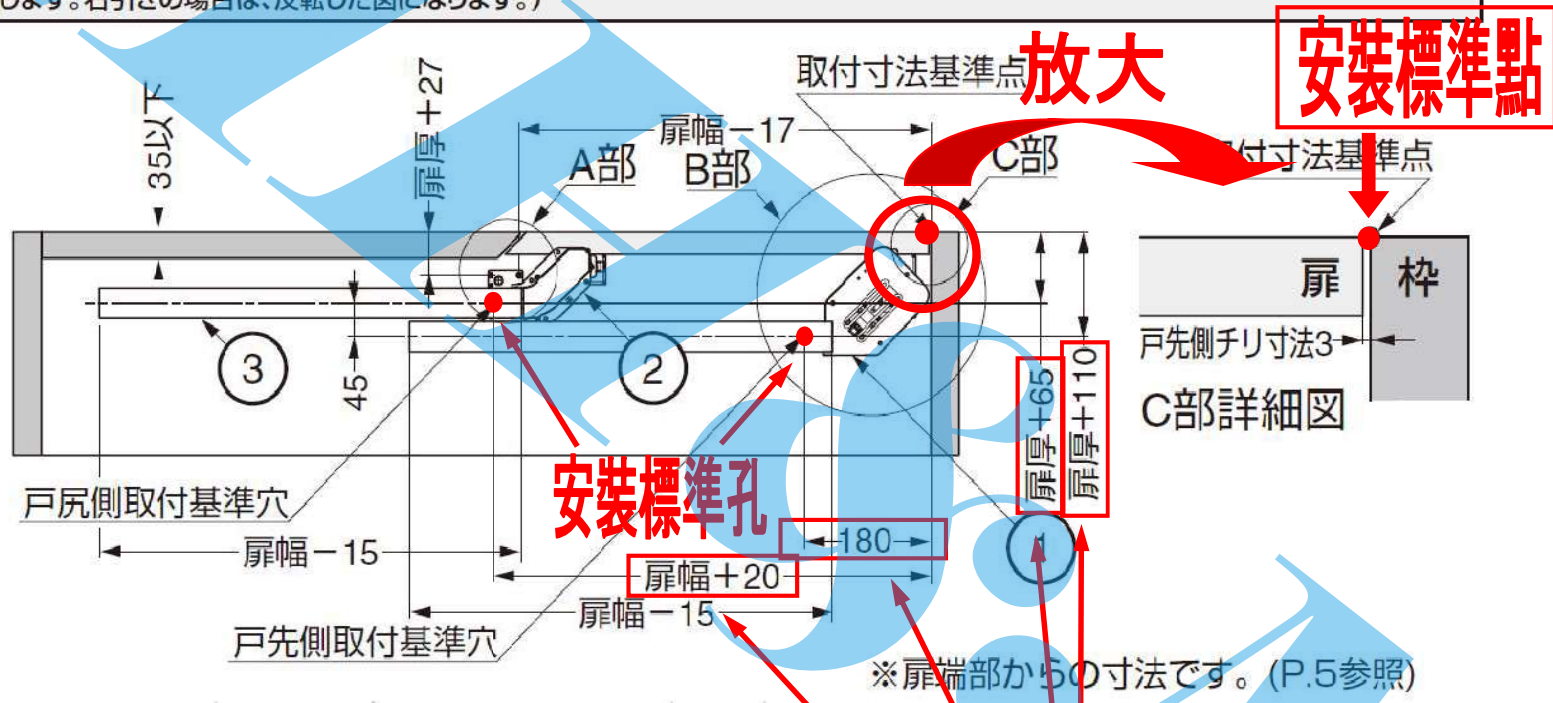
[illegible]します。右引きの場合は、反転した図になります。)

取付寸法基準点
放大
安裝標準點
扉幅－17
A部
B部
C部
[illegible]付寸法基準点
35以下
扉厚＋27
扉
枠
戸先側チリ寸法3
C部詳細図
3
2
45
扉厚＋65
扉厚＋110
安裝標準孔
戸尻側取付基準穴
180
1
扉幅－15
扉幅＋20
扉幅－15
戸先側取付基準穴
※扉端部からの寸法です。(P.5参照)